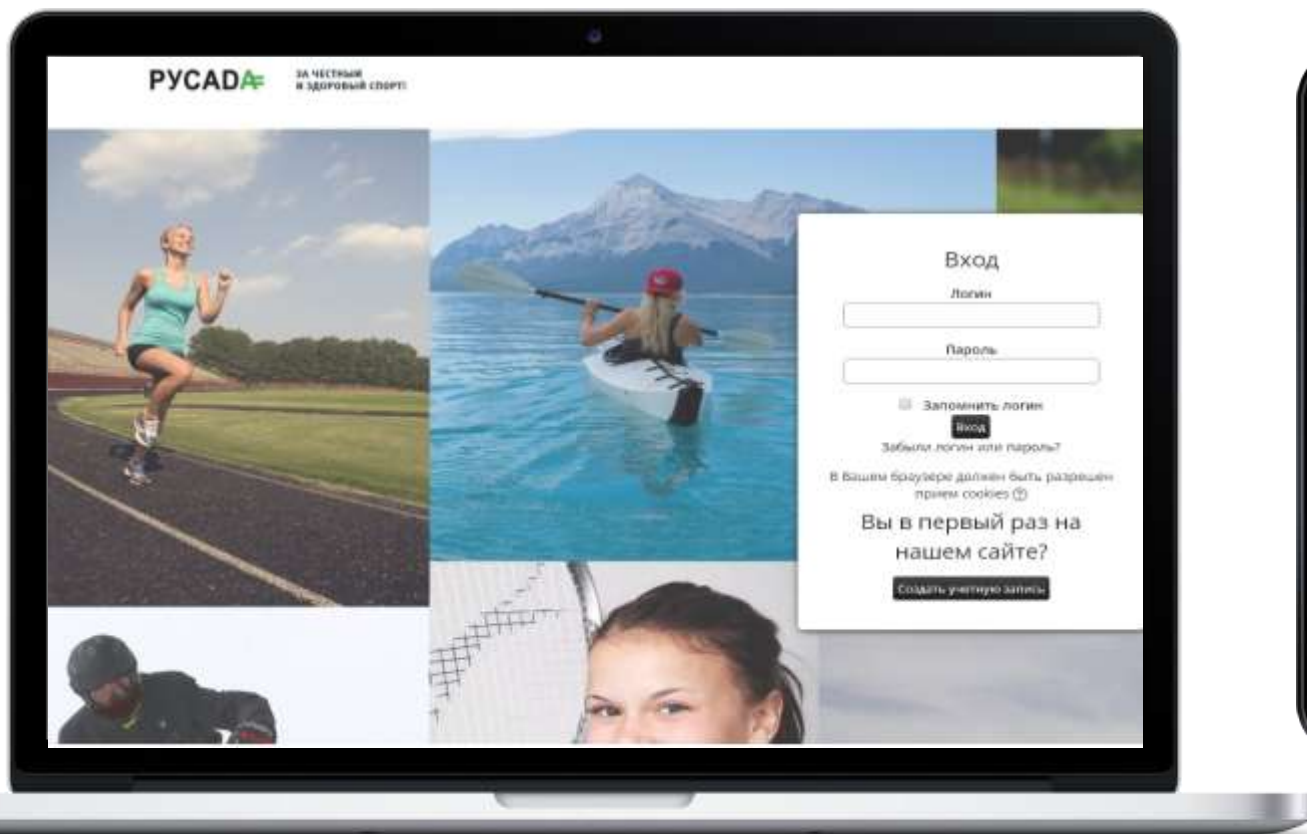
РУСАДА

ЗА ЧЕСТНЫЙ И ЗДОРОВЫЙ СПОРТ!

Вход

Логин

Пароль

Запомнить логин

Вход

Забыли логин или пароль?

В Вашем браузере должен быть разрешен прием cookies

Вы в первый раз на нашем сайте?

Создать учетную запись